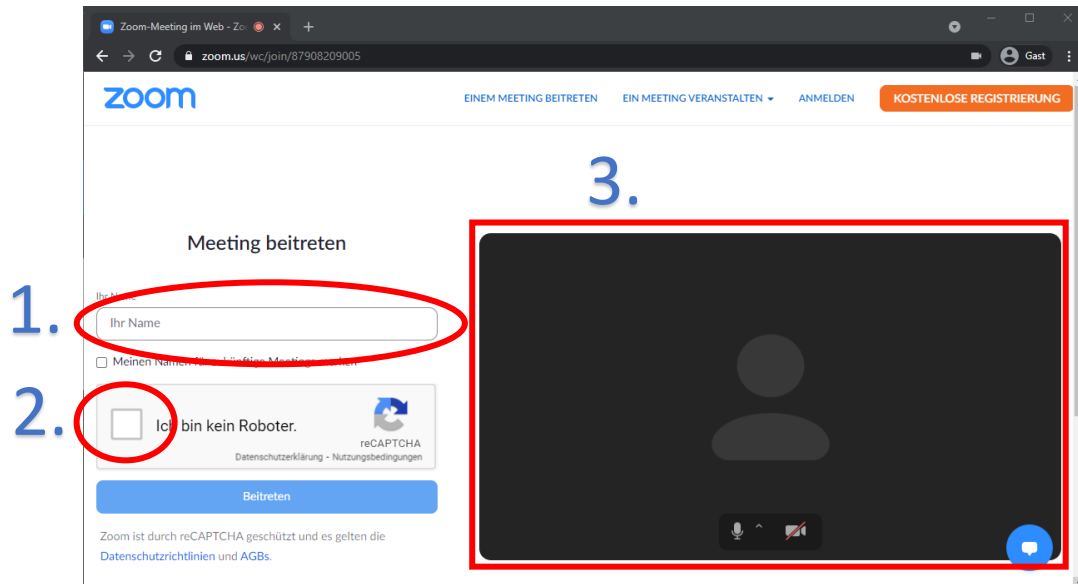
Zoom-Meeting im Web - Zo

zoom.us/wc/join/87908209005

Gast

zoom

EINEM MEETING BEITRETEN

EIN MEETING VERANSTALTEN

ANMELDEN

KOSTENLOSE REGISTRIERUNG

3.

Meeting beitreten

1.

Ihr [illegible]

Ihr Name

Meinen Namen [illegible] künftige Meetings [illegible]

2.

Ich bin kein Roboter.

reCAPTCHA

Datenschutzerklärung - Nutzungsbedingungen

Beitreten

Zoom ist durch reCAPTCHA geschützt und es gelten die Datenschutzrichtlinien und AGBs.